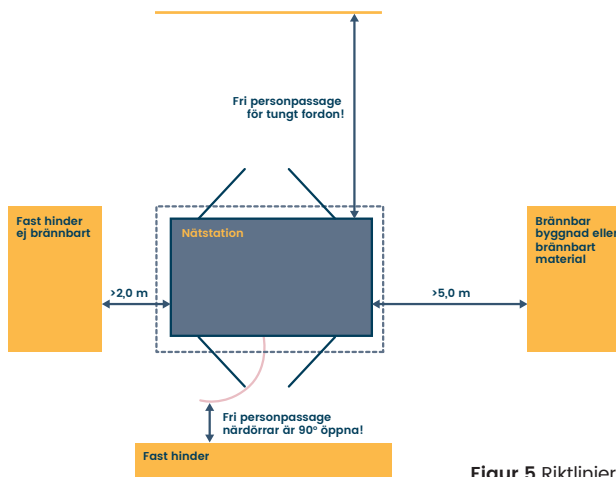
Fri personpassage för tungt fordon!

Fast hinder ej brännbart

Nätstation

Brännbar byggnad eller brännbart material

>2,0 m

>5,0 m

Fri personpassage närdörrar är 90° öppna!

Fast hinder

Figur 5 Riktlinjer